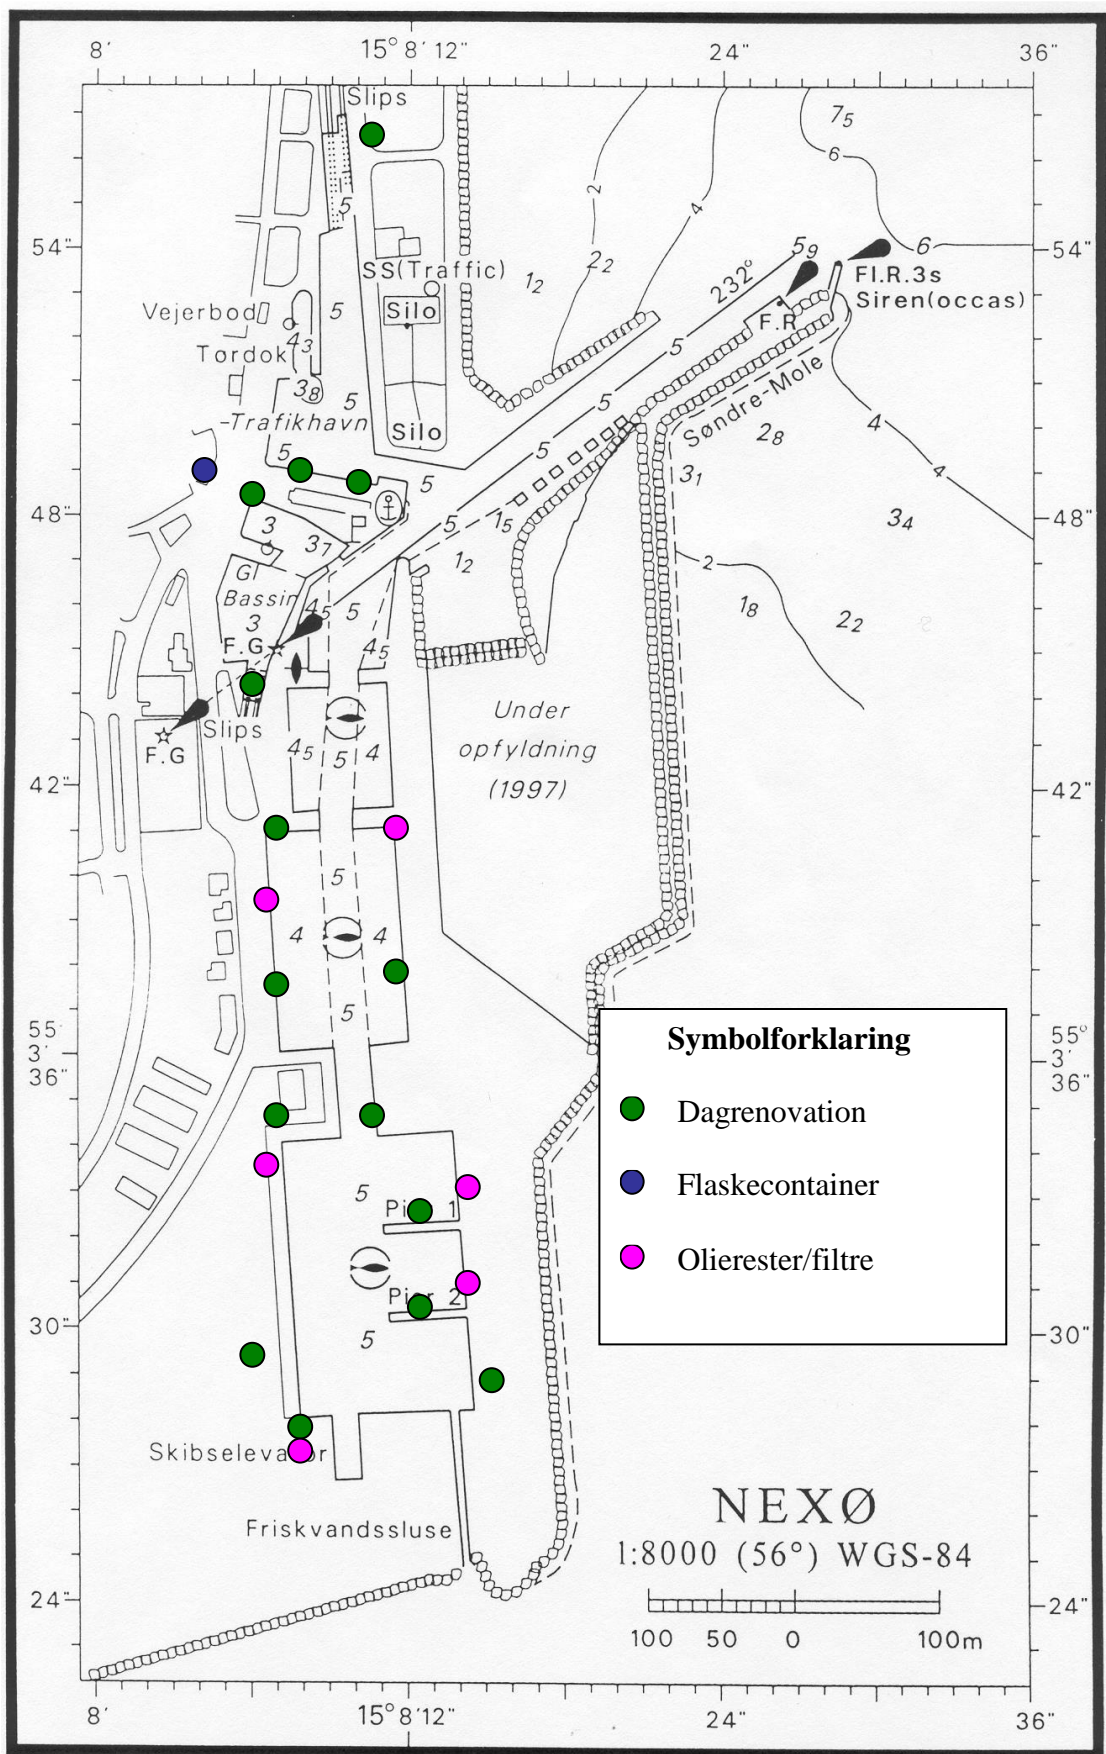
8′ 15° 8′ 12″ 24″ 36″

Slips

$7_5$

6

5

2

4

54″ 54″

SS(Traffic)

$2_2$

$5_9$

6

$1_2$

232°

Fl.R.3s Siren(occas)

Vejerbod

5

Silo

F.R

$4_3$

Tordok

5

$3_8$

5

Søndre-Mole

5

-Trafikhavn

Silo

4

$2_8$

5

5

$3_1$

4

5

48″ 48″

3

$1_5$

$3_4$

$3_7$

5

$1_2$

Gl Bassin

2

$4_5$

5

$1_8$

3

$2_2$

F.G

$4_5$

Slips

Under opfyldning (1997)

F.G

$4_5$

5

4

42″ 42″

5

4

4

5

55° 3′ 36″ 55° 3′ 36″

Symbolforklaring

Dagrenovation

Flaskecontainer

Olierester/filtre

5

Pi 1

Pi 2

30″ 30″

5

Skibseleva r

NEXØ

1:8000 (56°) WGS-84

Friskvandssluse

24″ 24″

100 50 0 100m

8′ 15° 8′ 12″ 24″ 36″